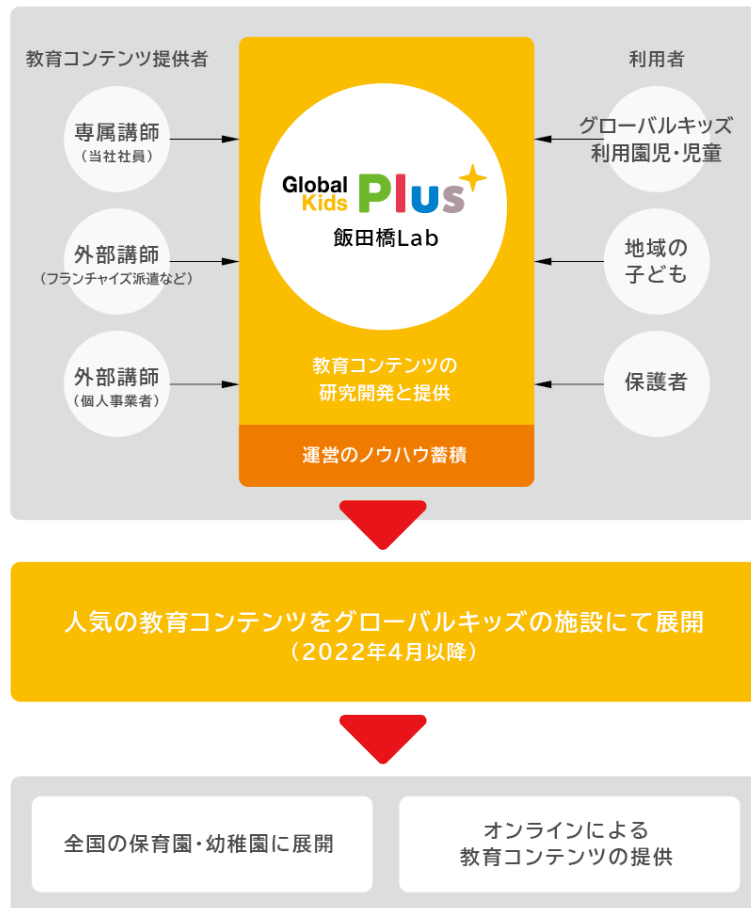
教育コンテンツ提供者

専属講師
（当社社員）

外部講師
（フランチャイズ派遣など）

外部講師
（個人事業者）

Global Kids Plus
飯田橋Lab

教育コンテンツの
研究開発と提供

運営のノウハウ蓄積

利用者

グローバルキッズ
利用園児・児童

地域の
子ども

保護者

人気の教育コンテンツをグローバルキッズの施設にて展開
（2022年4月以降）

全国の保育園・幼稚園に展開

オンラインによる
教育コンテンツの提供